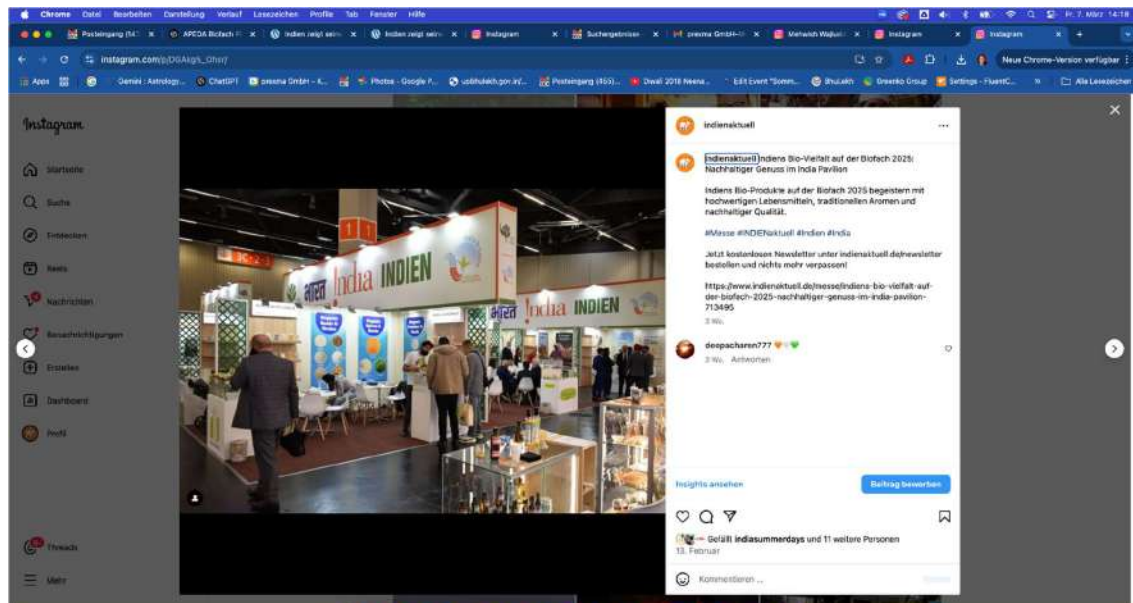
Chrome Datei Bearbeiten Darstellung Verlauf Lesezeichen Profile Tab Fenster Hilfe

Fr. 7. März 14:18

Posteingang (54... | APEDA Biofach | Indien zeigt sein | Indien zeigt sein | Instagram | Suchergebnisse | presma GmbH | Mehwish Wajiuli | Instagram | Instagram

instagram.com/p/DGAkgk_Ohsr/

Neue Chrome-Version verfügbar

Apps | Gemini : Astrology... | ChatGPT | presma GmbH – K... | Photos - Google P... | uobhulekh.gov.in/... | Posteingang (455)... | Diwali 2018 Neena... | Edit Event "Somm... | Bhulekh | Greenko Group | Settings - FluentC... | Alle Lesezeichen

Instagram

Startseite
Suche
Entdecken
Reels
Nachrichten
Benachrichtigungen
Erstellen
Dashboard
Profil
Threads
Mehr

India INDIEN
भारत
India INDIEN

indienaktuell

indienaktuell Indiens Bio-Vielfalt auf der Biofach 2025: Nachhaltiger Genuss im India Pavilion

Indiens Bio-Produkte auf der Biofach 2025 begeistern mit hochwertigen Lebensmitteln, traditionellen Aromen und nachhaltiger Qualität.

#Messe #INDIENaktuell #Indien #India

Jetzt kostenlosen Newsletter unter indienaktuell.de/newsletter bestellen und nichts mehr verpassen!

https://www.indienaktuell.de/messe/indiens-bio-vielfalt-auf-der-biofach-2025-nachhaltiger-genuss-im-india-pavilion-713495

3 Wo.

deepacharan777 🧡🤍💚
3 Wo. Antworten

Insights ansehen
Beitrag bewerben

Gefällt indiasummerdays und 11 weitere Personen
13. Februar

Kommentieren ...